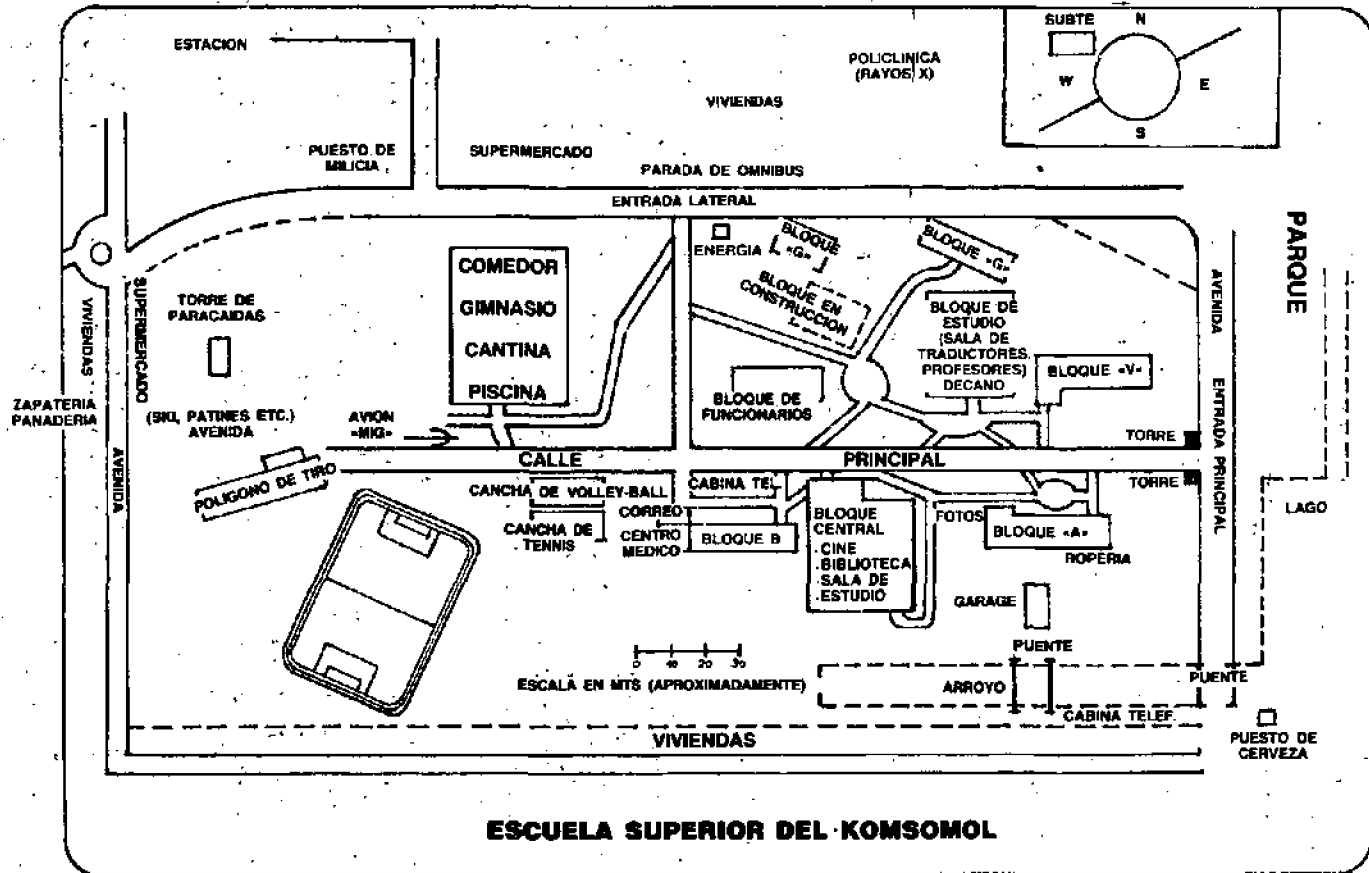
ESTACION

SUBTE

N

W

E

S

POLICLINICA (RAYOS X)

VIVIENDAS

PUESTO DE MILICIA

SUPERMERCADO

PARADA DE OMNIBUS

ENTRADA LATERAL

PARQUE

ENERGIA

BLOQUE «G»

BLOQUE «G»

BLOQUE EN CONSTRUCCION

COMEDOR

GIMNASIO

CANTINA

PISCINA

TORRE DE PARACAIDAS

VIVIENDAS

SUPERMERCADO

ZAPATERIA PANADERIA

(SKI, PATINES ETC.) AVENIDA

AVION «MIG»

BLOQUE DE ESTUDIO (SALA DE TRADUCTORES. PROFESORES) DECANO

BLOQUE «V»

BLOQUE DE FUNCIONARIOS

AVENIDA

ENTRADA PRINCIPAL

TORRE

CALLE

PRINCIPAL

TORRE

POLIGONO DE TIRO

AVENIDA

CANCHA DE VOLLEY-BALL

CABINA TEL

CORREO

CANCHA DE TENNIS

CENTRO MEDICO

BLOQUE B

BLOQUE CENTRAL

CINE

BIBLIOTECA

SALA DE ESTUDIO

FOTOS

BLOQUE «A»

ROPERIA

LAGO

GARAGE

PUENTE

0 10 20 30

ESCALA EN MTS (APROXIMADAMENTE)

ARROYO

PUENTE

CABINA TELEF.

VIVIENDAS

PUESTO DE CERVEZA

ESCUELA SUPERIOR DEL KOMSOMOL